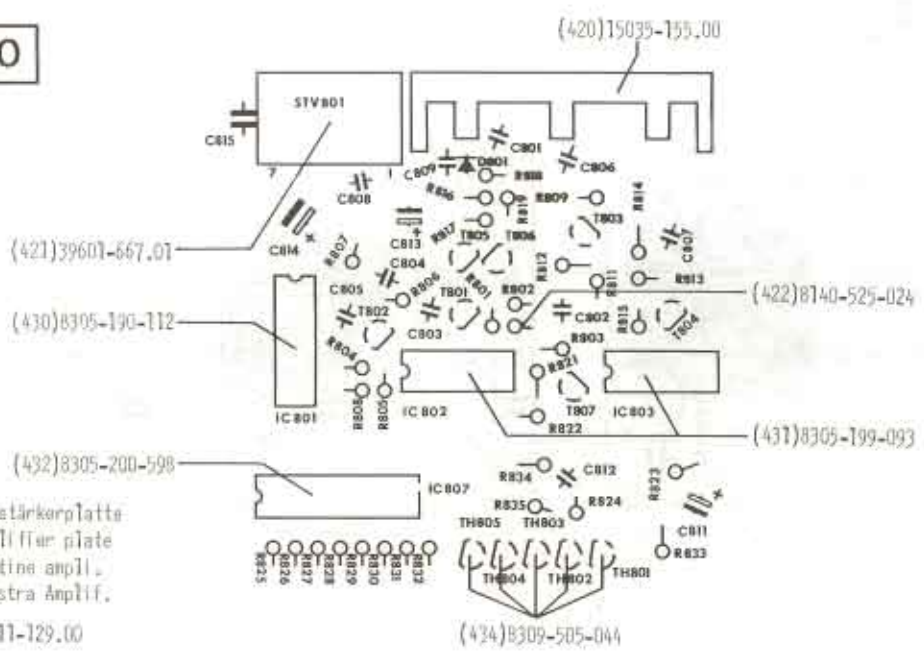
0

(420)15035-155.00

STV801

C815

C801

C809

D801

C806

R808

R816

R810

R809

R814

C808

T803

(421)39601-667.01

C814

C813

R817

T805

T806

C807

R807

C804

R812

R811

R813

C805

R806

T801

R801

R802

(422)8140-525-024

(430)8305-190-112

T802

C803

C802

R815

T804

R803

R804

R821

R808

R805

IC 802

T807

IC803

IC801

R822

(431)8305-199-093

(432)8305-200-598

R834

C812

R823

IC807

R835

R824

stärkerplatte

TH805

TH803

lifier plate

C811

tine ampli.

R833

stra Amplif.

R825 R826 R827 R828 R829 R830 R831 R832

TH804

TH802

TH801

11-129.00

(434)8309-505-044